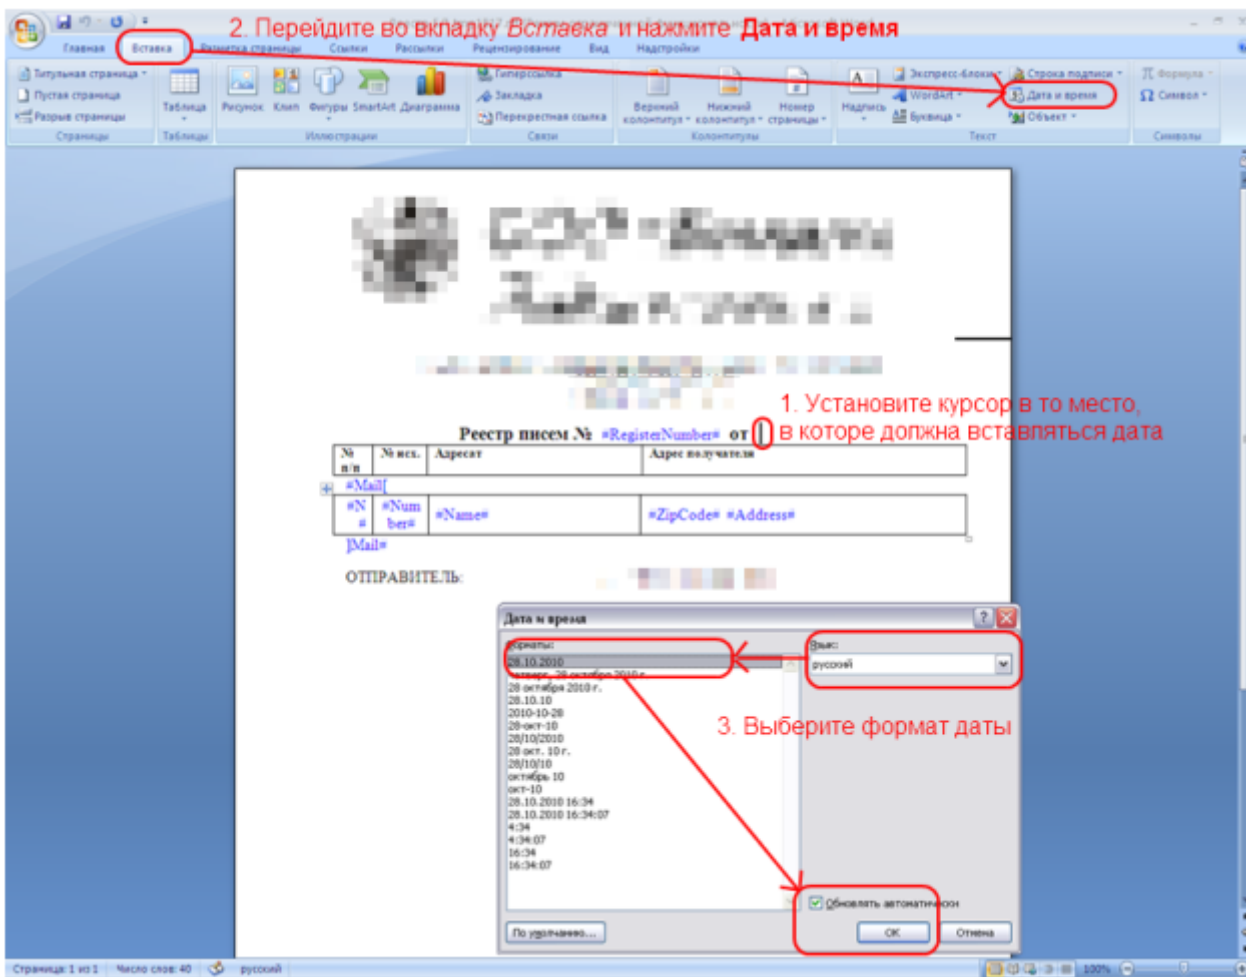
2. Перейдите во вкладку *Вставка* и нажмите **Дата и время**

Главная Вставка Разметка страницы Ссылки Рассылки Рецензирование Вид Надстройки

Титульная страница Пустая страница Разрыв страницы Страницы Таблица Таблицы Рисунок Клип Фигуры SmartArt Диаграмма Иллюстрации Гиперссылка Закладка Перекрестная ссылка Связи Верхний колонтитул Нижний колонтитул Номер страницы Колонтитулы Надпись Экспресс-блоки WordArt Буквица Строка подписи Дата и время Объект Текст Формула Символ Символы

Реестр писем № «RegisterNumber» от

1. Установите курсор в то место, в которое должна вставляться дата

| № п/п | № исх. | Адресат | Адрес получателя |
|---|---|---|---|

«Mail[

| «N» | «Number» | «Name» | «ZipCode» «Address» |
|---|---|---|---|

]Mail»

ОТПРАВИТЕЛЬ:

Дата и время

Форматы:
28.10.2010
четверг, 28 октября 2010 г.
28 октября 2010 г.
28.10.10
2010-10-28
28-окт-10
28/10/2010
28 окт. 10 г.
28/10/10
октябрь 10
окт-10
28.10.2010 16:34
28.10.2010 16:34:07
4:34
4:34:07
16:34
16:34:07

Язык:
русский

3. Выберите формат даты

Обновлять автоматически

По умолчанию... ОК Отмена

Страница: 1 из 1 Число слов: 40 русский 100%